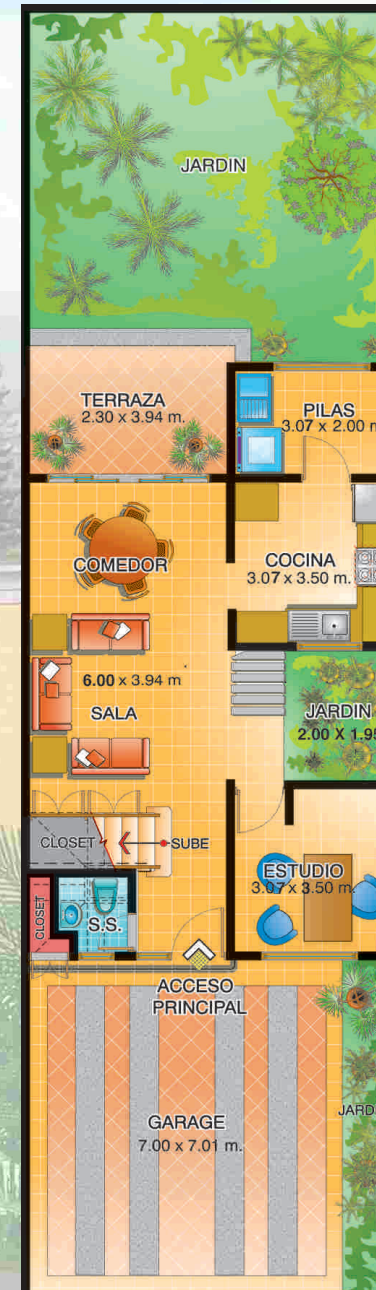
JARDIN

TERRAZA
2.30 x 3.94 m.

PILAS
3.07 x 2.00 m

COMEDOR

COCINA
3.07 x 3.50 m.

6.00 x 3.94 m

SALA

JARDIN
2.00 X 1.9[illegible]

CLOSET

SUBE

ESTUDIO
3.07 x 3.50 m.

CLOSET

S.S.

ACCESO
PRINCIPAL

JARD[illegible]

GARAGE
7.00 x 7.01 m.